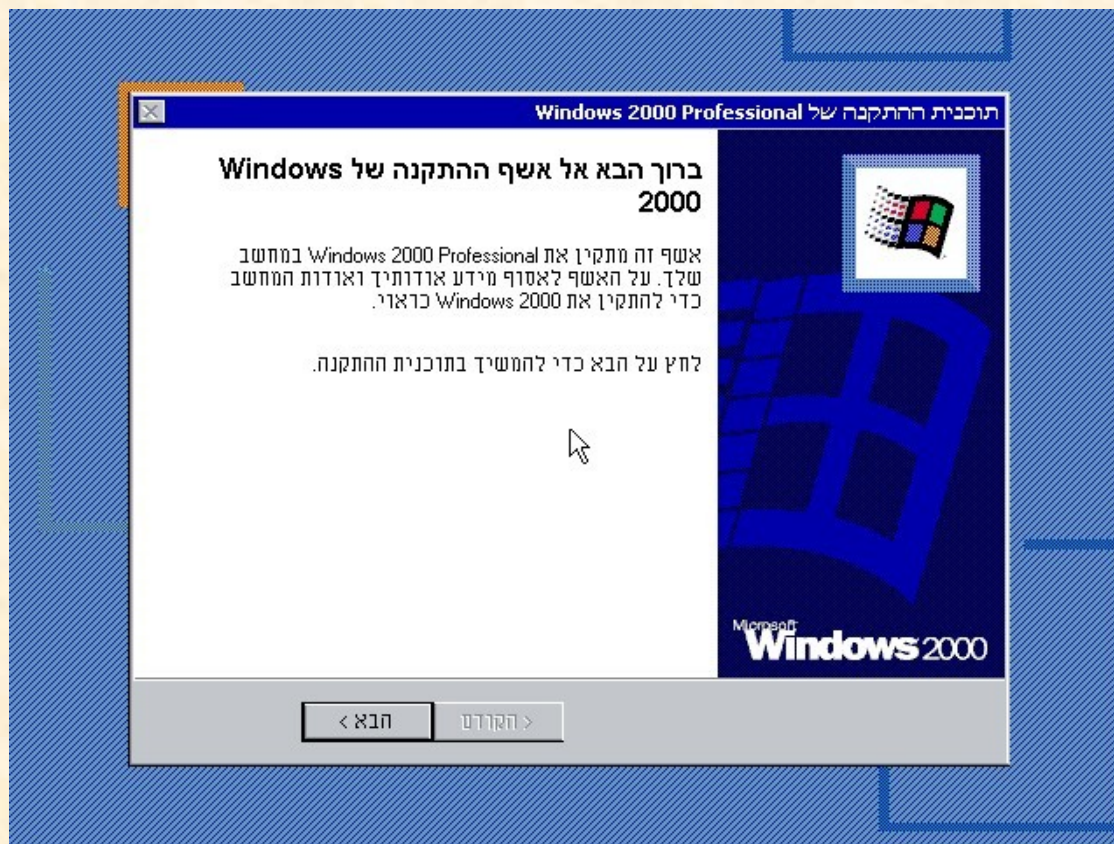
תוכנית ההתקנה של Windows 2000 Professional

ברוך הבא אל אשף ההתקנה של Windows 2000

אשף זה מתקין את Windows 2000 Professional במחשב שלך. על האשף לאסוף מידע אודותיך ואודות המחשב כדי להתקין את Windows 2000 כראוי.

לחץ על הבא כדי להמשיך בתוכנית ההתקנה.

Microsoft Windows 2000

הבא >

< הקודם